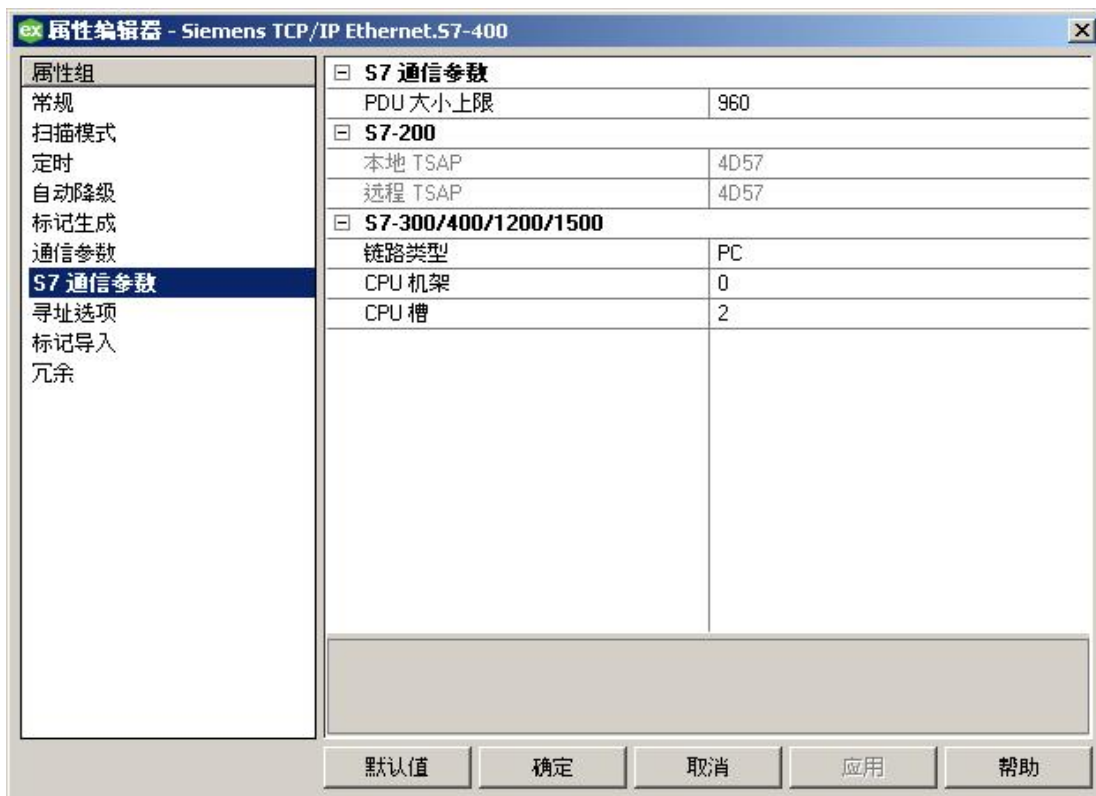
ex 属性编辑器 - Siemens TCP/IP Ethernet.S7-400

属性组
常规
扫描模式
定时
自动降级
标记生成
通信参数
S7 通信参数
寻址选项
标记导入
冗余

⊟ S7 通信参数

| | |
|---|---|
| PDU 大小上限 | 960 |

⊟ S7-200

| | |
|---|---|
| 本地 TSAP | 4D57 |
| 远程 TSAP | 4D57 |

⊟ S7-300/400/1200/1500

| | |
|---|---|
| 链路类型 | PC |
| CPU 机架 | 0 |
| CPU 槽 | 2 |

默认值 确定 取消 应用 帮助